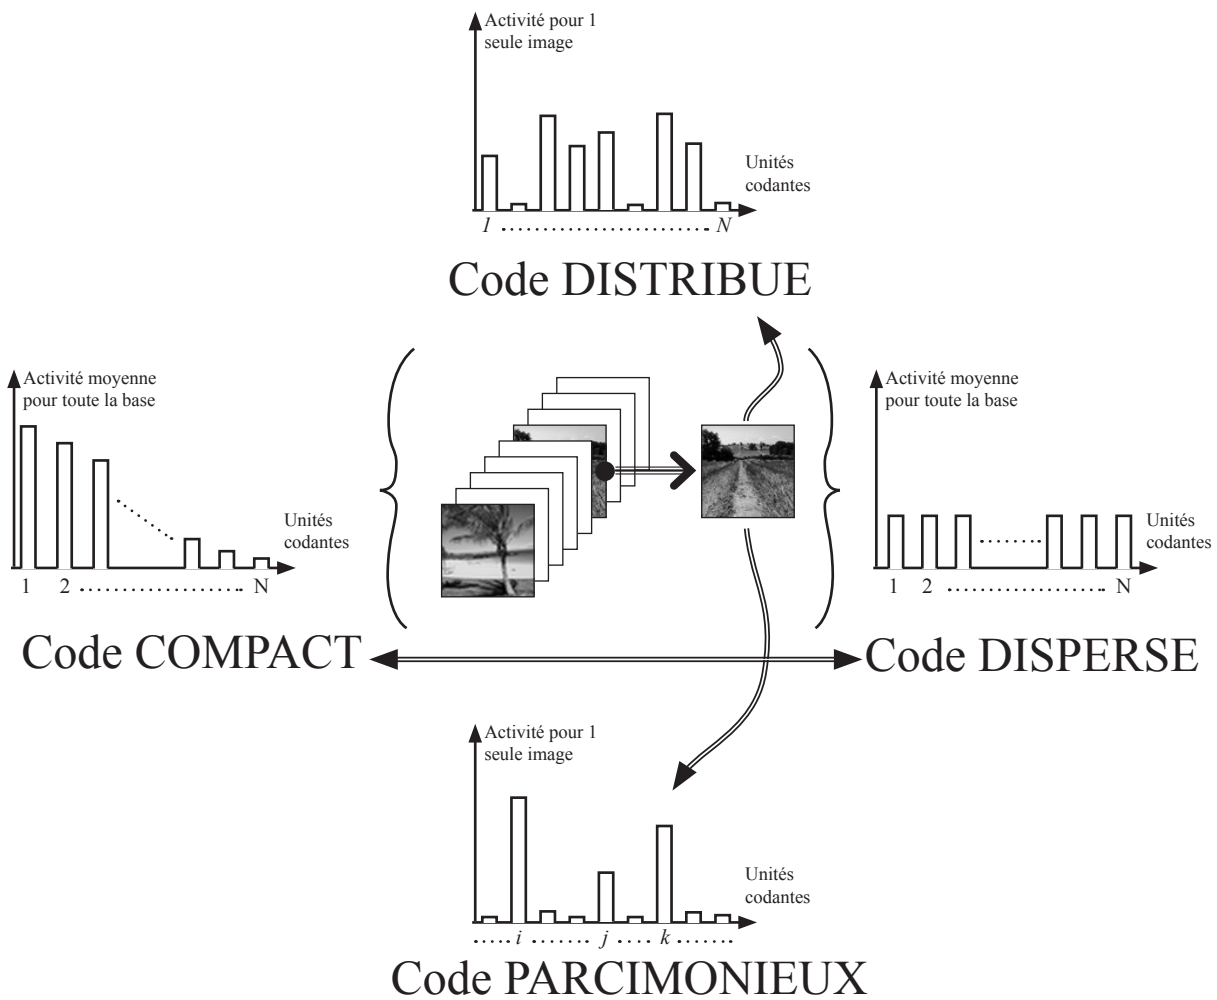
Activité pour 1 seule image

Unités codantes

1 ..................... N

Code DISTRIBUE

Activité moyenne pour toute la base

Unités codantes

1 2 .................... N

Activité moyenne pour toute la base

Unités codantes

1 2 .................... N

Code COMPACT

Code DISPERSE

Activité pour 1 seule image

Unités codantes

..... i ....... j .... k .......

Code PARCIMONIEUX